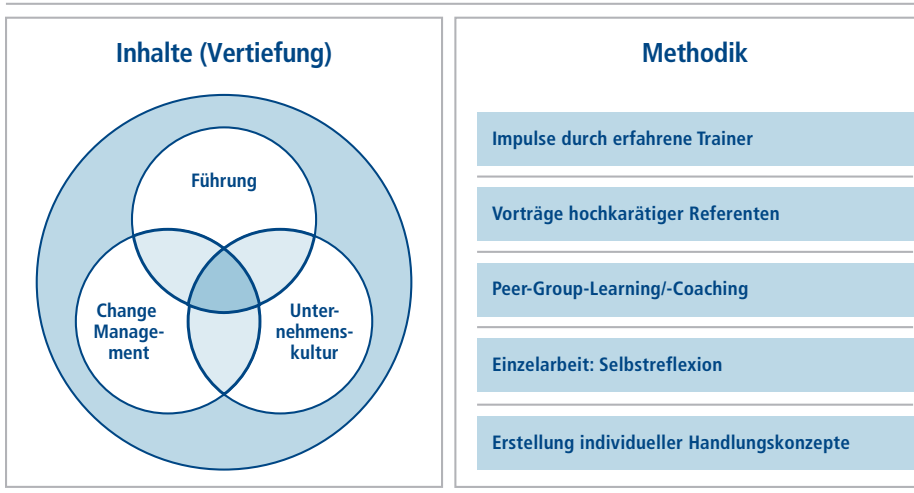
Inhalte (Vertiefung)

Führung

Change Management

Unternehmenskultur

Methodik

Impulse durch erfahrene Trainer

Vorträge hochkarätiger Referenten

Peer-Group-Learning/-Coaching

Einzelarbeit: Selbstreflexion

Erstellung individueller Handlungskonzepte